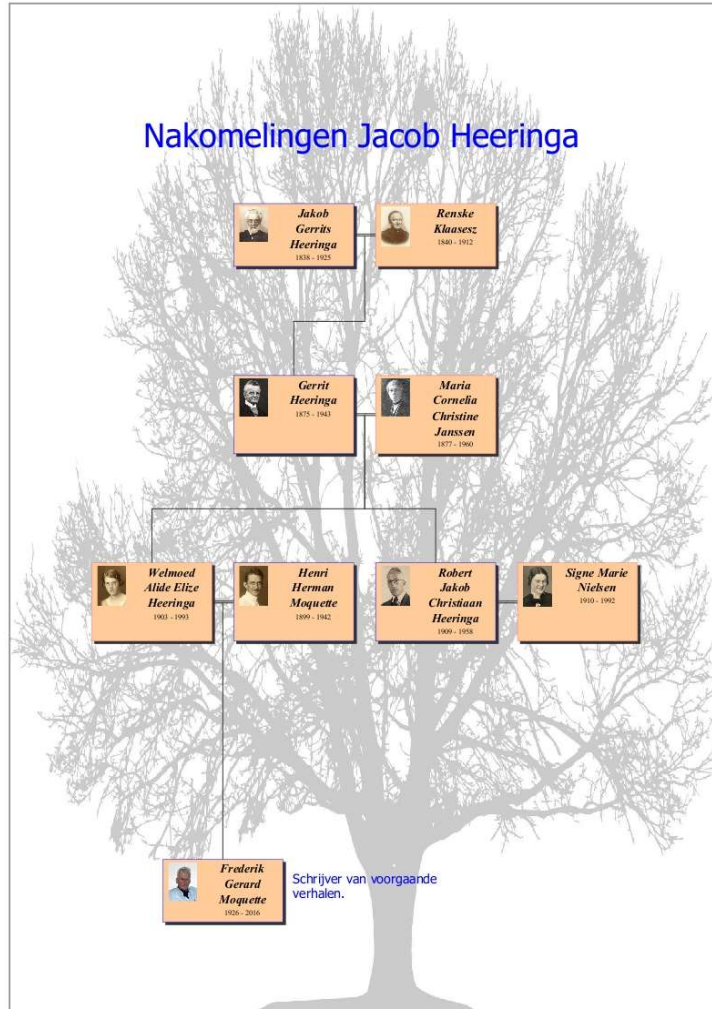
Nakomelingen Jacob Heeringa

Jakob Gerrits Heeringa
1838 - 1925

Renske Klaasesz
1840 - 1912

Gerrit Heeringa
1875 - 1943

Maria Cornelia Christine Janssen
1877 - 1960

Welmoed Alide Elize Heeringa
1903 - 1993

Henri Herman Moquette
1899 - 1942

Robert Jakob Christiaan Heeringa
1909 - 1958

Signe Marie Nielsen
1910 - 1992

Frederik Gerard Moquette
1926 - 2016

Schrijver van voorgaande verhalen.